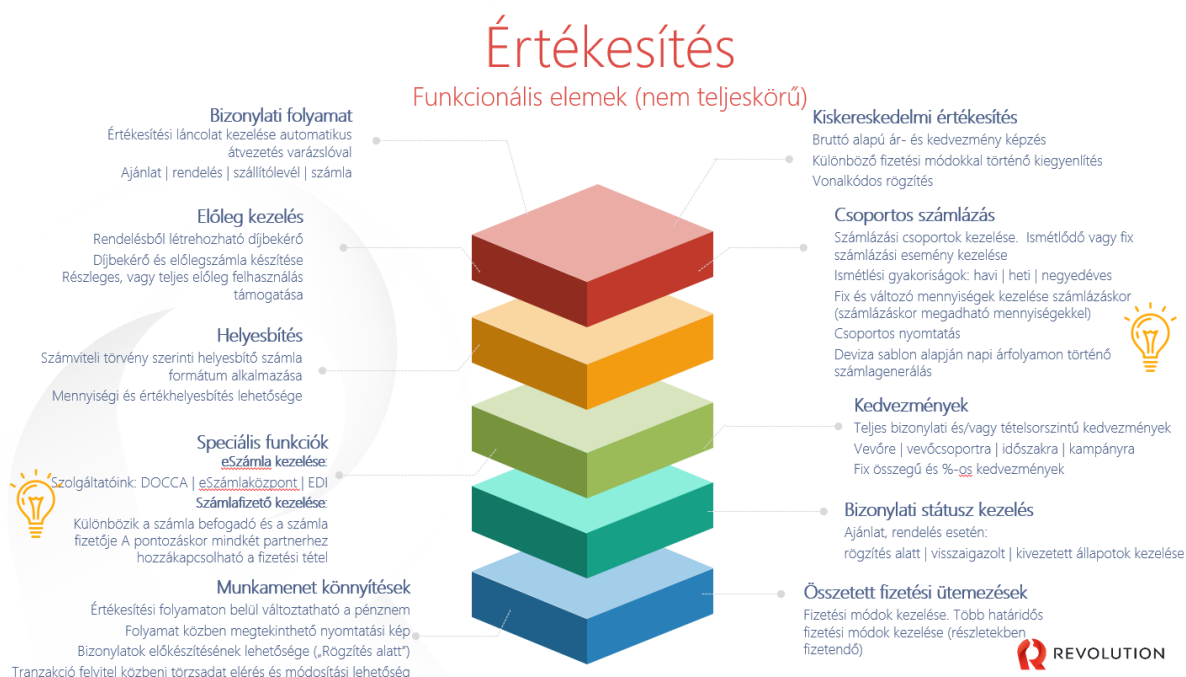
Értékesítés

Funkcionális elemek (nem teljeskörű)

Bizonylati folyamat
Értékesítési láncolat kezelése automatikus átvezetés varázslóval
Ajánlat | rendelés | szállítólevél | számla

Előleg kezelés
Rendelésből létrehozható díjbekérő
Díjbekérő és előlegszámla készítése
Részleges, vagy teljes előleg felhasználás támogatása

Helyesbítés
Számviteli törvény szerinti helyesbítő számla formátum alkalmazása
Mennyiségi és értékhelyesbítés lehetősége

Speciális funkciók
eSzámla kezelése:
Szolgáltatóink: DOCCA | eSzámlaközpont | EDI
Számlafizető kezelése:
Különbözik a számla befogadó és a számla fizetője A pontozáskor mindkét partnerhez hozzákapcsolható a fizetési tétel

Munkamenet könnyítések
Értékesítési folyamaton belül változtatható a pénznem
Folyamat közben megtekinthető nyomtatási kép
Bizonylatok előkészítésének lehetősége („Rögzítés alatt")
Tranzakció felvitel közbeni törzsadat elérés és módosítási lehetőség

Kiskereskedelmi értékesítés
Bruttó alapú ár- és kedvezmény képzés
Különböző fizetési módokkal történő kiegyenlítés
Vonalkódos rögzítés

Csoportos számlázás
Számlázási csoportok kezelése. Ismétlődő vagy fix számlázási esemény kezelése
Ismétlési gyakoriságok: havi | heti | negyedéves
Fix és változó mennyiségek kezelése számlázáskor (számlázáskor megadható mennyiségekkel)
Csoportos nyomtatás
Deviza sablon alapján napi árfolyamon történő számlagenerálás

Kedvezmények
Teljes bizonylati és/vagy tételsorszintű kedvezmények
Vevőre | vevőcsoportra | időszakra | kampányra
Fix összegű és %-os kedvezmények

Bizonylati státusz kezelés
Ajánlat, rendelés esetén:
rögzítés alatt | visszaigazolt | kivezetett állapotok kezelése

Összetett fizetési ütemezések
Fizetési módok kezelése. Több határidős fizetési módok kezelése (részletekben fizetendő)

REVOLUTION